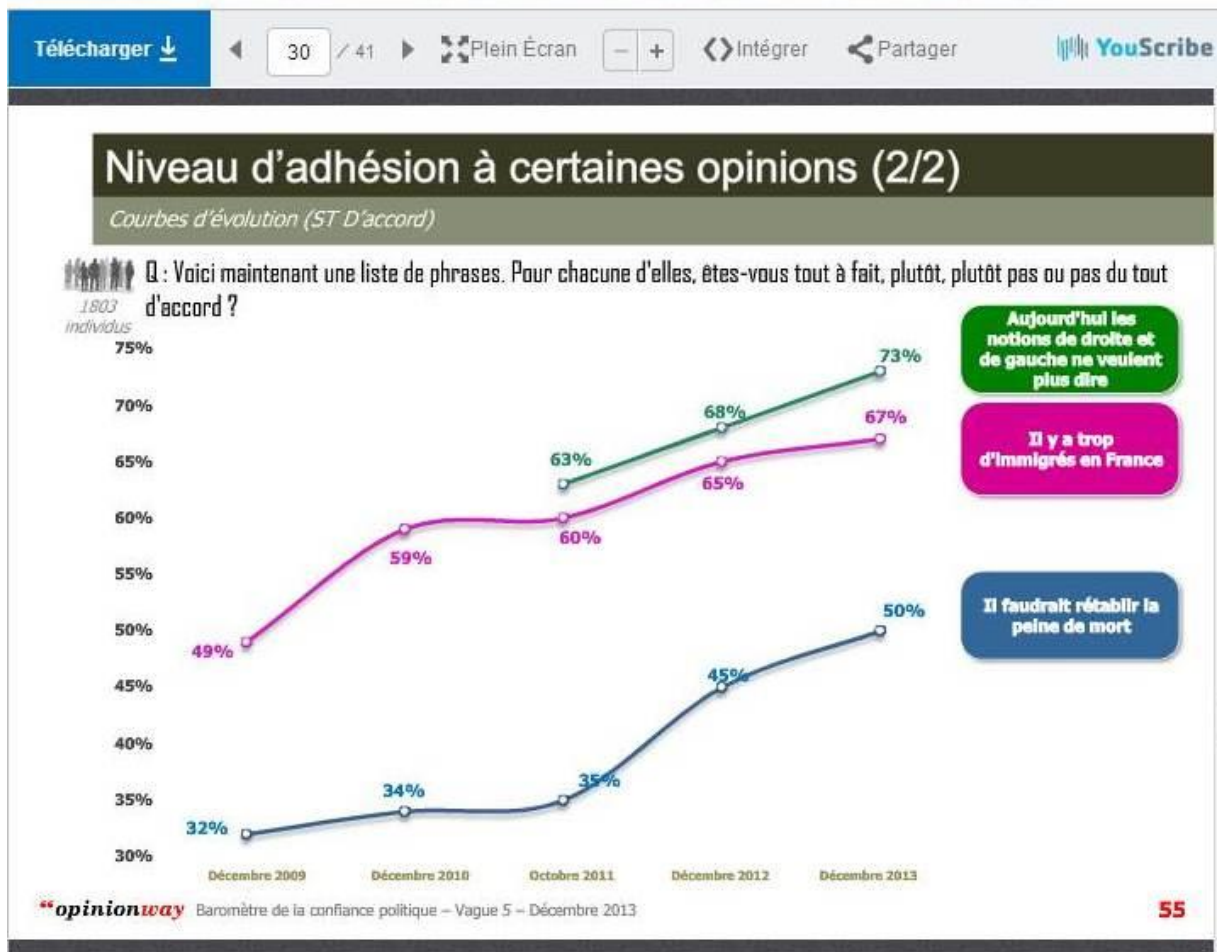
Télécharger ⤓ ◀ 30 / 41 ▶ Plein Écran − + Intégrer Partager YouScribe

Niveau d'adhésion à certaines opinions (2/2)

Courbes d'évolution (ST D'accord)

Q : Voici maintenant une liste de phrases. Pour chacune d'elles, êtes-vous tout à fait, plutôt, plutôt pas ou pas du tout d'accord ?

1803 individus

Aujourd'hui les notions de droite et de gauche ne veulent plus dire

Il y a trop d'immigrés en France

Il faudrait rétablir la peine de mort

75%
70%
65%
60%
55%
50%
45%
40%
35%
30%

63% 68% 73%
49% 59% 60% 65% 67%
32% 34% 35% 45% 50%

Décembre 2009 Décembre 2010 Octobre 2011 Décembre 2012 Décembre 2013

"opinionway Baromètre de la confiance politique – Vague 5 – Décembre 2013

55